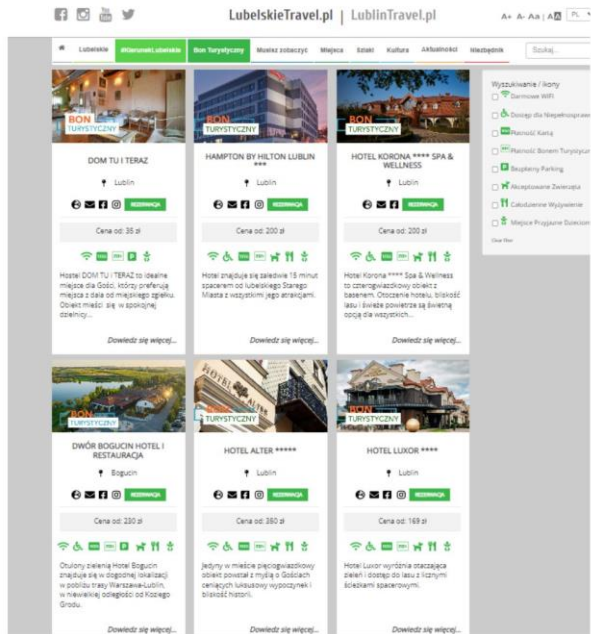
LubelskieTravel.pl | LublinTravel.pl

A+ A- Aa | A PL

Lubelskie #KierunekLubelskie Bon Turystyczny Musisz zobaczyć Miejsca Szlaki Kultura Aktualności Niezbędnik Szukaj...

BON TURYSTYCZNY

DOM TU I TERAZ

Lublin

REZERWACJA

Cena od: 35 zł

Hostel DOM TU I TERAZ to idealne miejsce dla Gości, który preferują miejsca z dala od miejskiego zgiełku. Obiekt mieści się w spokojnej dzielnicy...

Dowiedz się więcej...

TURYSTYCZNY

HAMPTON BY HILTON LUBLIN ***

Lublin

REZERWACJA

Cena od: 200 zł

Hotel znajduje się zaledwie 15 minut spacerem od lubelskiego Starego Miasta z wszystkimi jego atrakcjami.

Dowiedz się więcej...

TURYSTYCZNY

HOTEL KORONA **** SPA & WELLNESS

Lublin

REZERWACJA

Cena od: 200 zł

Hotel Korona **** Spa & Wellness to czterogwiazdkowy obiekt z basenem. Otoczenie hotelu, bliskość lasu i świeże powietrze są świetną opcją dla wszystkich...

Dowiedz się więcej...

Wyszukiwanie / Ikony
Darmowe WiFi
Dostęp dla Niepełnosprawnych
Płatność Kartą
Płatność Bonem Turystycznym
Bezpłatny Parking
Akceptowane Zwierzęta
Całodzienne Wyżywienie
Miejsce Przyjazne Dzieciom
Clear filter

BON TURYSTYCZNY

DWÓR BOGUCIN HOTEL I RESTAURACJA

Bogucin

REZERWACJA

Cena od: 230 zł

Otulony zielenią Hotel Bogucin znajduje się w dogodnej lokalizacji w pobliżu trasy Warszawa-Lublin, w niewielkiej odległości od Kozłego Grodu.

Dowiedz się więcej...

TURYSTYCZNY

HOTEL ALTER *****

Lublin

REZERWACJA

Cena od: 380 zł

Jedyny w mieście pięciogwiazdkowy obiekt powstał z myślą o Gościach ceniących luksusowy wypoczynek i bliskość historii.

Dowiedz się więcej...

TURYSTYCZNY

HOTEL LUXOR ****

Lublin

REZERWACJA

Cena od: 169 zł

Hotel Luxor wyróżnia otaczająca zieleń i dostęp do lasu z licznymi ścieżkami spacerowymi.

Dowiedz się więcej...